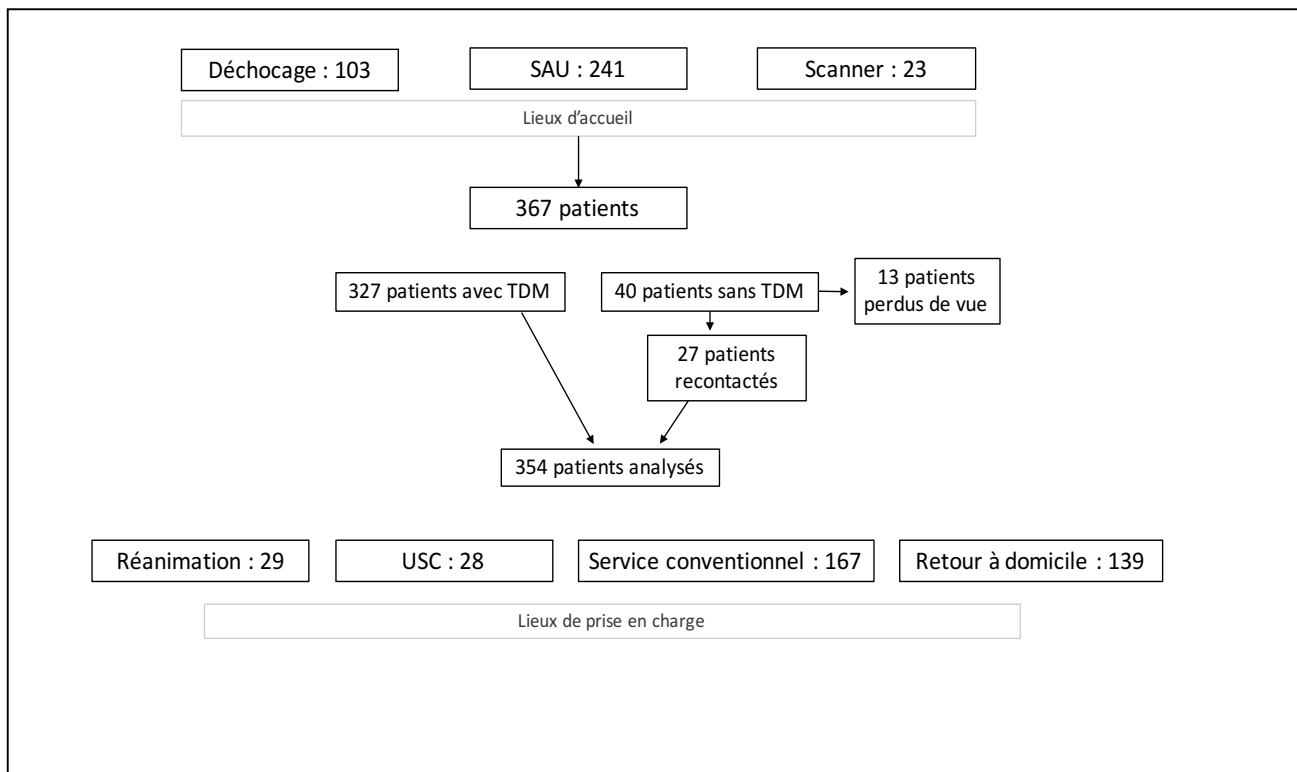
Déchocage : 103

SAU : 241

Scanner : 23

Lieux d'accueil

367 patients

327 patients avec TDM

40 patients sans TDM

13 patients perdus de vue

27 patients recontactés

354 patients analysés

Réanimation : 29

USC : 28

Service conventionnel : 167

Retour à domicile : 139

Lieux de prise en charge